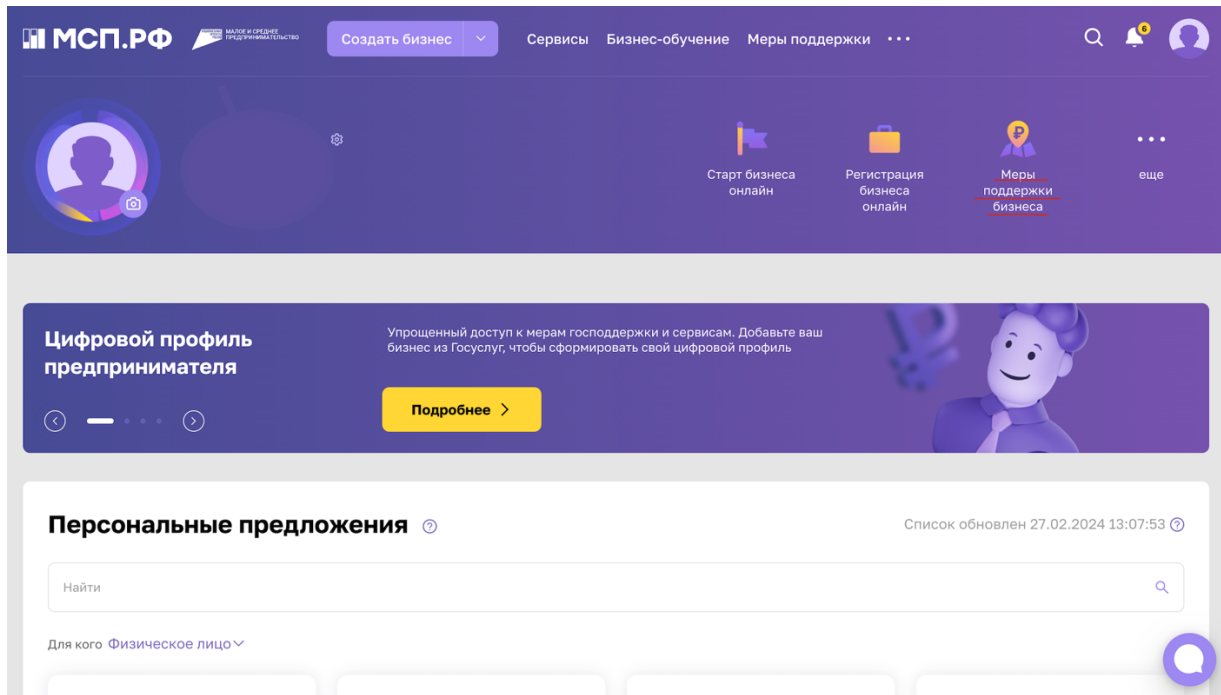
МСП.РФ МАЛОЕ И СРЕДНЕЕ ПРЕДПРИНИМАТЕЛЬСТВО

Создать бизнес

Сервисы Бизнес-обучение Меры поддержки •••

6

Старт бизнеса онлайн

Регистрация бизнеса онлайн

Меры поддержки бизнеса

еще

Цифровой профиль предпринимателя

Упрощенный доступ к мерам господдержки и сервисам. Добавьте ваш бизнес из Госуслуг, чтобы сформировать свой цифровой профиль

Подробнее

Персональные предложения

Список обновлен 27.02.2024 13:07:53

Найти

Для кого Физическое лицо